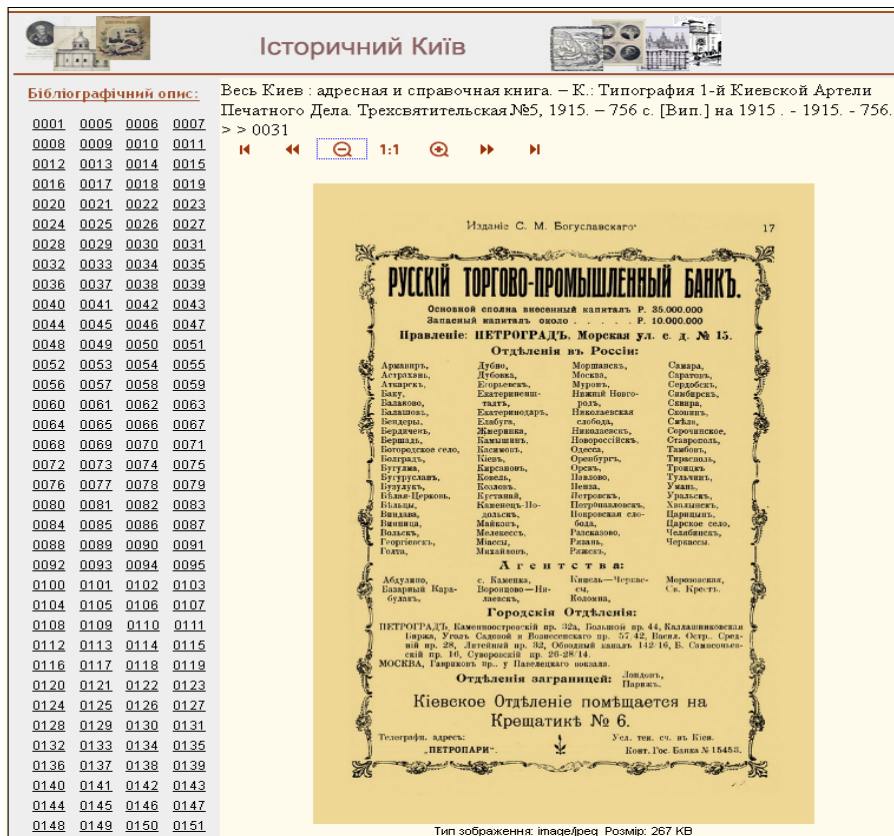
Історичний Київ

Бібліографічний опис:

| 0001 | 0005 | 0006 | 0007 |
|---|---|---|---|
| 0008 | 0009 | 0010 | 0011 |
| 0012 | 0013 | 0014 | 0015 |
| 0016 | 0017 | 0018 | 0019 |
| 0020 | 0021 | 0022 | 0023 |
| 0024 | 0025 | 0026 | 0027 |
| 0028 | 0029 | 0030 | 0031 |
| 0032 | 0033 | 0034 | 0035 |
| 0036 | 0037 | 0038 | 0039 |
| 0040 | 0041 | 0042 | 0043 |
| 0044 | 0045 | 0046 | 0047 |
| 0048 | 0049 | 0050 | 0051 |
| 0052 | 0053 | 0054 | 0055 |
| 0056 | 0057 | 0058 | 0059 |
| 0060 | 0061 | 0062 | 0063 |
| 0064 | 0065 | 0066 | 0067 |
| 0068 | 0069 | 0070 | 0071 |
| 0072 | 0073 | 0074 | 0075 |
| 0076 | 0077 | 0078 | 0079 |
| 0080 | 0081 | 0082 | 0083 |
| 0084 | 0085 | 0086 | 0087 |
| 0088 | 0089 | 0090 | 0091 |
| 0092 | 0093 | 0094 | 0095 |
| 0100 | 0101 | 0102 | 0103 |
| 0104 | 0105 | 0106 | 0107 |
| 0108 | 0109 | 0110 | 0111 |
| 0112 | 0113 | 0114 | 0115 |
| 0116 | 0117 | 0118 | 0119 |
| 0120 | 0121 | 0122 | 0123 |
| 0124 | 0125 | 0126 | 0127 |
| 0128 | 0129 | 0130 | 0131 |
| 0132 | 0133 | 0134 | 0135 |
| 0136 | 0137 | 0138 | 0139 |
| 0140 | 0141 | 0142 | 0143 |
| 0144 | 0145 | 0146 | 0147 |
| 0148 | 0149 | 0150 | 0151 |

Весь Киев : адресная и справочная книга. – К.: Типография 1-й Киевской Артели Печатного Дела. Трехсвятительская №5, 1915. – 756 с. [Вип.] на 1915 . - 1915. - 756. > > 0031

1:1

Изданіе С. М. Богуславскаго 17

РУССКІЙ ТОРГОВО-ПРОМЫШЛЕННЫЙ БАНКЪ.

Основной сполна внесенный капиталъ Р. 35.000.000
Запасный капиталъ около . . . . Р. 10.000.000

Правленіе: ПЕТРОГРАДЪ, Морская ул. д. № 15.

Отдѣленія въ Россіи:

Армавиръ, Астрахань, Аткарскъ, Баку, Балаково, Балашовъ, Бендеры, Бердичевъ, Вершадь, Богородское село, Болградъ, Бугульма, Бугуруслань, Бузулукъ, Бѣлая-Церковь, Бѣльцы, Виндава, Винница, Вольскъ, Георгіевскъ, Голта,

Дубно, Дубовка, Егорьевскъ, Екатеринославъ, Екатеринодаръ, Елабуга, Жмеринка, Камышинъ, Касимовъ, Кіевъ, Кирсановъ, Ковель, Козловъ, Кустанай, Каменецъ-Подольскъ, Майкопъ, Мелекессъ, Минскъ, Михайловъ,

Моршанскъ, Москва, Муромъ, Нижній Новгородъ, Николаевская слобода, Николаевскъ, Новороссійскъ, Одесса, Оренбургъ, Орскъ, Павлово, Пенза, Петровскъ, Петропавловскъ, Покровская слобода, Разсказово, Рязань, Ржевскъ,

Самара, Саратовъ, Сердобскъ, Симбирскъ, Свира, Сквиня, Смѣла, Сорочинское, Ставрополь, Тамбовъ, Тирасполь, Троицкъ, Тульчинъ, Уманъ, Уральскъ, Хвалынскъ, Царицынъ, Царское село, Челябинскъ, Черкассы.

Агентства:

Абдулино, Базарный Карабулакъ, с. Каменка, Воронцово—Николаевка, Кинель—Черкассы, Коломна, Морозовская, Св. Крестъ.

Городскія Отдѣленія:

ПЕТРОГРАДЪ, Каменноостровскій пр. 32а, Большой пр. 44, Калашниковская Биржа, Уголъ Садовой и Вознесенскаго пр. 57/42, Васил. Остр., Средній пр. 28, Литейный пр. 32, Обводный каналъ 142/16, Б. Самсоньевскій пр. 10, Суворовскій пр. 26/28/14.
МОСКВА, Гавриковъ пр., у Павелецкаго вокзала.

Отдѣленія заграницей: Лондонъ, Парижъ.

Кіевское Отдѣленіе помѣщается на Крещатикѣ № 6.

Телеграф. адресъ: „ПЕТРОПАРИ".
Учл. тек. сч. въ Кіев. Конт. Гос. Банка № 15453.

Тип зображення: image/jpeg Розмір: 267 KB